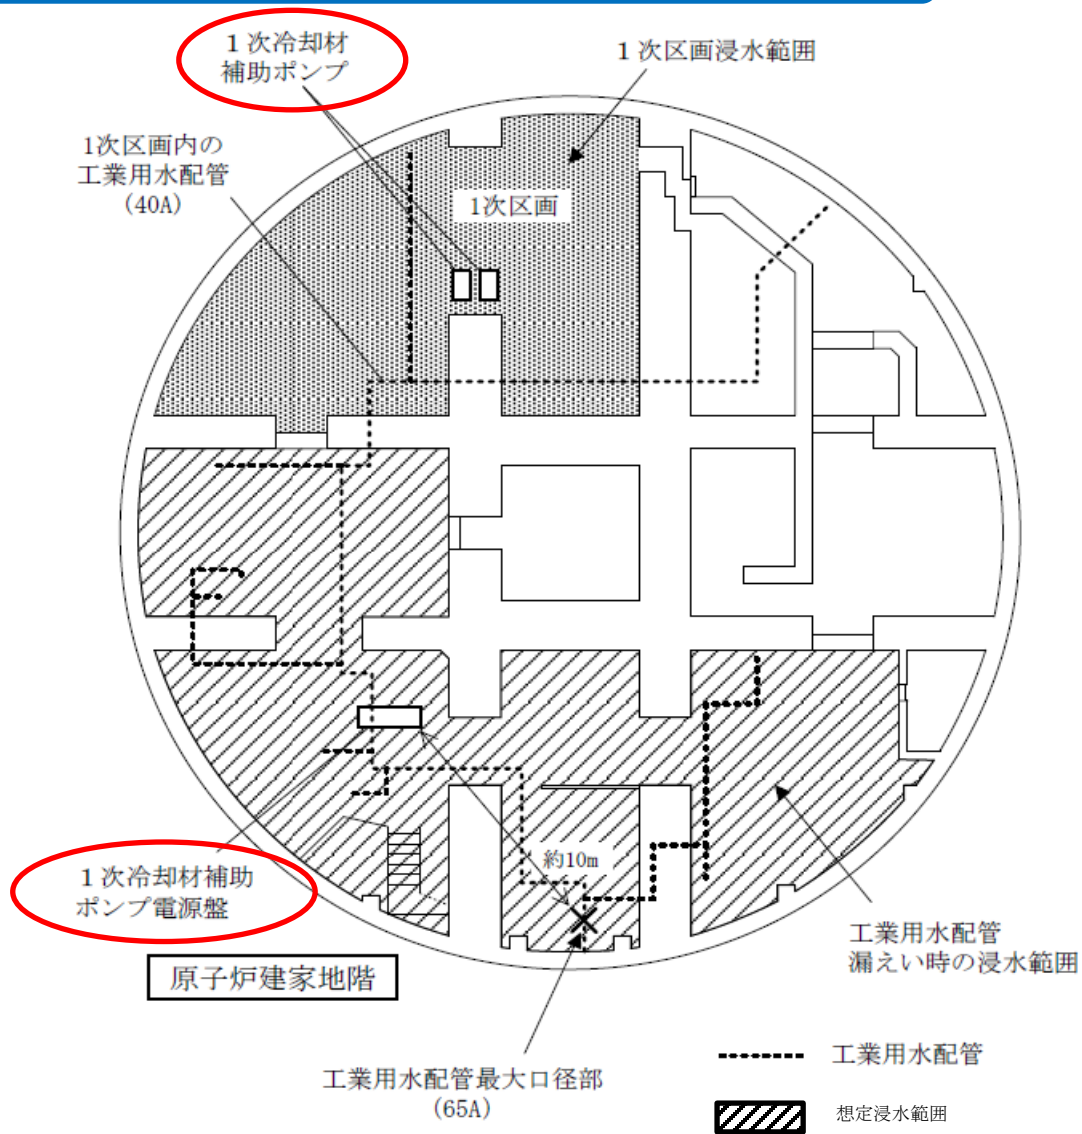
1次冷却材
補助ポンプ

1次区画浸水範囲

1次区画内の
工業用水配管
(40A)

1次区画

約10m

1次冷却材補助
ポンプ電源盤

原子炉建家地階

工業用水配管
漏えい時の浸水範囲

工業用水配管最大口径部
(65A)

工業用水配管

想定浸水範囲